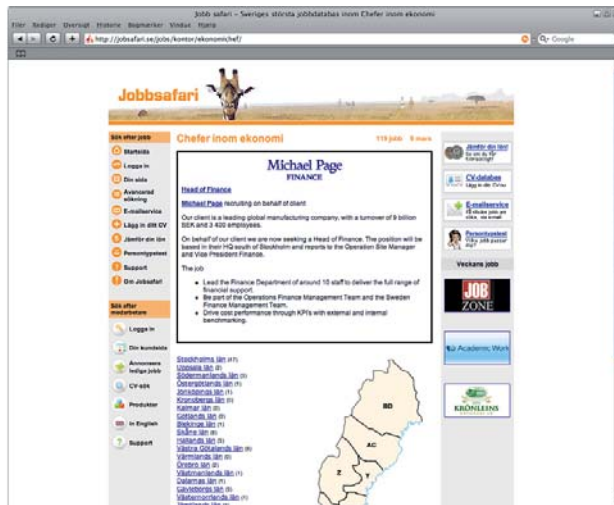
Jobb safari – Sveriges största jobbdatabas inom Chefer inom ekonomi
Filer Redigera Översikt Historia Bokmärken Fönster Hjälp
http://jobbsafari.se/jobs/kontor/ekonomichef/
Google

Jobbsafari

Sök efter jobb
Startsida
Logga in
Din sida
Avancerad sökning
E-mailservice
Lägg in ditt CV
Jämför din lön
Personlighetstest
Support
Om Jobbsafari

Sök efter medarbetare
Logga in
Din kundsida
Annonsera lediga jobb
CV-sök
Produkter
In English
Support

Chefer inom ekonomi
119 jobb 9 mars

Michael Page
FINANCE

Head of Finance

Michael Page recruiting on behalf of client

Our client is a leading global manufacturing company, with a turnover of 9 billion SEK and 3 400 employees.

On behalf of our client we are now seeking a Head of Finance. The position will be based in their HQ south of Stockholm and reports to the Operation Site Manager and Vice President Finance.

The job

- Lead the Finance Department of around 10 staff to deliver the full range of financial support.
- Be part of the Operations Finance Management Team and the Sweden Finance Management Team.
- Drive cost performance through KPI's with external and internal benchmarking.

Stockholms län (47)
Uppsala län (3)
Södermanlands län (3)
Östergötlands län (7)
Jönköpings län (1)
Kronobergs län (1)
Kalmar län (3)
Gotlands län (1)
Blekinge län (1)
Skåne län (9)
Hallands län (1)
Västra Götalands län (6)
Värmlands län (1)
Örebro län (2)
Västmanlands län (1)
Dalarnas län (1)
Gävleborgs län (1)
Västernorrlands län (1)
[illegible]

BD
AC
Z
Y

Jämför din lön
CV-databas
E-mailservice
Personlighetstest

Veckans jobb
JOB ZONE
Academic Work
KRONLEINS